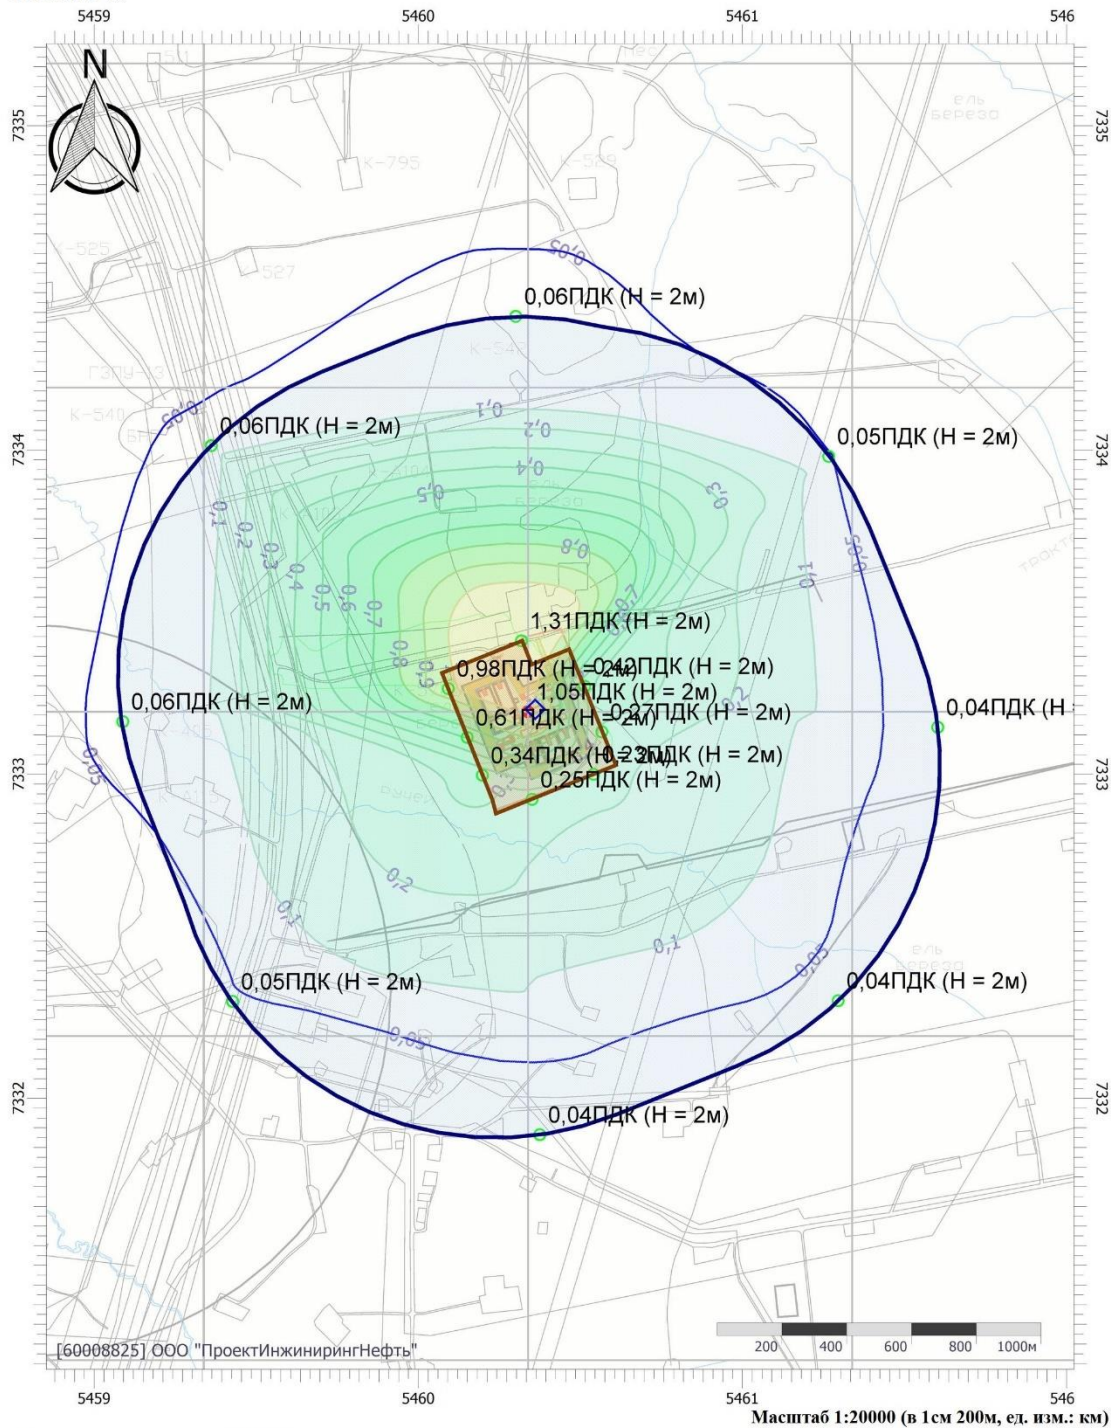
5459
5460
5461
546

N

7335
7334
7333
7332

К-795
К-529
К-525
527
ГЗПУ-3
К-540
К-540
ель береза
ель
береза
трокт

0,05
0,05
0,05
0,05
0,05
0,05
0,1
0,1
0,1
0,1
0,1
0,2
0,2
0,2
0,3
0,3
0,4
0,4
0,5
0,5
0,6
0,7
0,7
0,8
0,8
0,9

0,06ПДК (Н = 2м)
0,06ПДК (Н = 2м)
0,05ПДК (Н = 2м)
1,31ПДК (Н = 2м)
0,98ПДК (Н = 2м)
0,42ПДК (Н = 2м)
1,05ПДК (Н = 2м)
0,06ПДК (Н = 2м)
0,61ПДК (Н = 2м)
0,27ПДК (Н = 2м)
0,04ПДК (Н
0,34ПДК (Н = 2м)
0,23ПДК (Н = 2м)
0,25ПДК (Н = 2м)
0,05ПДК (Н = 2м)
0,04ПДК (Н = 2м)
0,04ПДК (Н = 2м)

[60008825] ООО "ПроектИнжинирингНефть"

200
400
600
800
1000м

5459
5460
5461
546

Масштаб 1:20000 (в 1см 200м, ед. изм.: км)